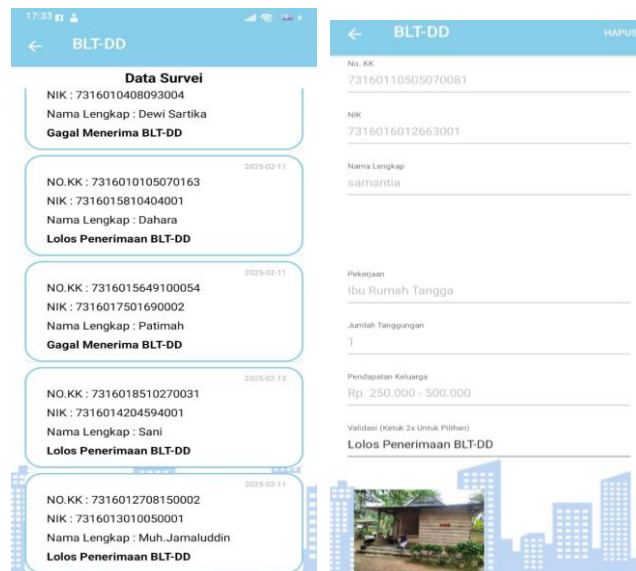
17:33

BLT-DD

Data Survei

NIK : 7316010408093004
Nama Lengkap : Dewi Sartika
Gagal Menerima BLT-DD

2025-02-11
NO.KK : 7316010105070163
NIK : 7316015810404001
Nama Lengkap : Dahara
Lolos Penerimaan BLT-DD

2025-02-11
NO.KK : 7316015649100054
NIK : 7316017501690002
Nama Lengkap : Patimah
Gagal Menerima BLT-DD

2025-02-13
NO.KK : 7316018510270031
NIK : 7316014204594001
Nama Lengkap : Sani
Lolos Penerimaan BLT-DD

2025-02-11
NO.KK : 7316012708150002
NIK : 7316013010050001
Nama Lengkap : Muh.Jamaluddin
Lolos Penerimaan BLT-DD

BLT-DD
HAPUS

No. KK
7316011050507008​1

NIK
7316016012663001

Nama Lengkap
samantia

Pekerjaan
Ibu Rumah Tangga

Jumlah Tanggungan
1

Pendapatan Keluarga
Rp. 250.000 - 500.000

Validasi (Ketuk 2x Untuk Pilihan)
Lolos Penerimaan BLT-DD